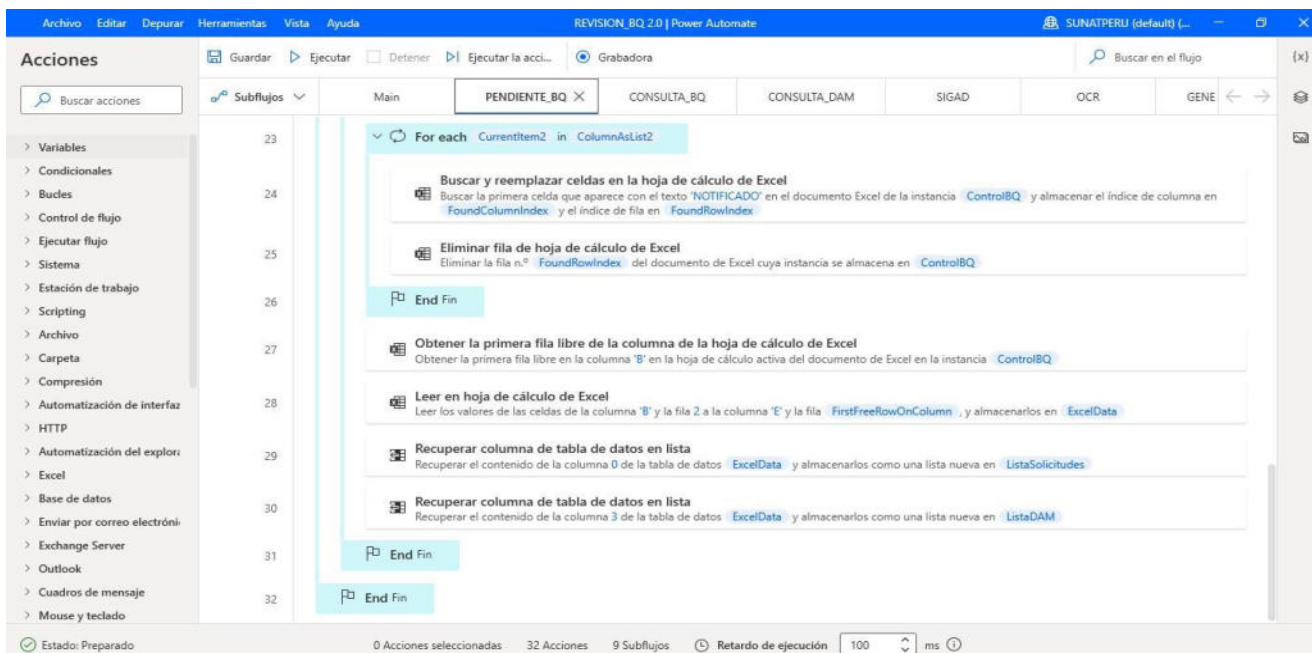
Archivo Editar Depurar Herramientas Vista Ayuda REVISION_BQ 2.0 | Power Automate SUNATPERU (default) (...

Acciones

Guardar Ejecutar Detener Ejecutar la acci... Grabadora Buscar en el flujo {x}

Buscar acciones

Subflujos Main PENDIENTE_BQ CONSULTA_BQ CONSULTA_DAM SIGAD OCR GENE

> Variables
> Condicionales
> Bucles
> Control de flujo
> Ejecutar flujo
> Sistema
> Estación de trabajo
> Scripting
> Archivo
> Carpeta
> Compresión
> Automatización de interfaz
> HTTP
> Automatización del explora
> Excel
> Base de datos
> Enviar por correo electróni
> Exchange Server
> Outlook
> Cuadros de mensaje
> Mouse y teclado

23 For each CurrentItem2 in ColumnAsList2

24 Buscar y reemplazar celdas en la hoja de cálculo de Excel
Buscar la primera celda que aparece con el texto 'NOTIFICADO' en el documento Excel de la instancia ControlBQ y almacenar el índice de columna en FoundColumnIndex y el índice de fila en FoundRowIndex

25 Eliminar fila de hoja de cálculo de Excel
Eliminar la fila n.º FoundRowIndex del documento de Excel cuya instancia se almacena en ControlBQ

26 End Fin

27 Obtener la primera fila libre de la columna de la hoja de cálculo de Excel
Obtener la primera fila libre en la columna 'B' en la hoja de cálculo activa del documento de Excel en la instancia ControlBQ

28 Leer en hoja de cálculo de Excel
Leer los valores de las celdas de la columna 'B' y la fila 2 a la columna 'E' y la fila FirstFreeRowOnColumn , y almacenarlos en ExcelData

29 Recuperar columna de tabla de datos en lista
Recuperar el contenido de la columna 0 de la tabla de datos ExcelData y almacenarlos como una lista nueva en ListaSolicitudes

30 Recuperar columna de tabla de datos en lista
Recuperar el contenido de la columna 3 de la tabla de datos ExcelData y almacenarlos como una lista nueva en ListaDAM

31 End Fin

32 End Fin

Estado: Preparado 0 Acciones seleccionadas 32 Acciones 9 Subflujos Retardo de ejecución 100 ms